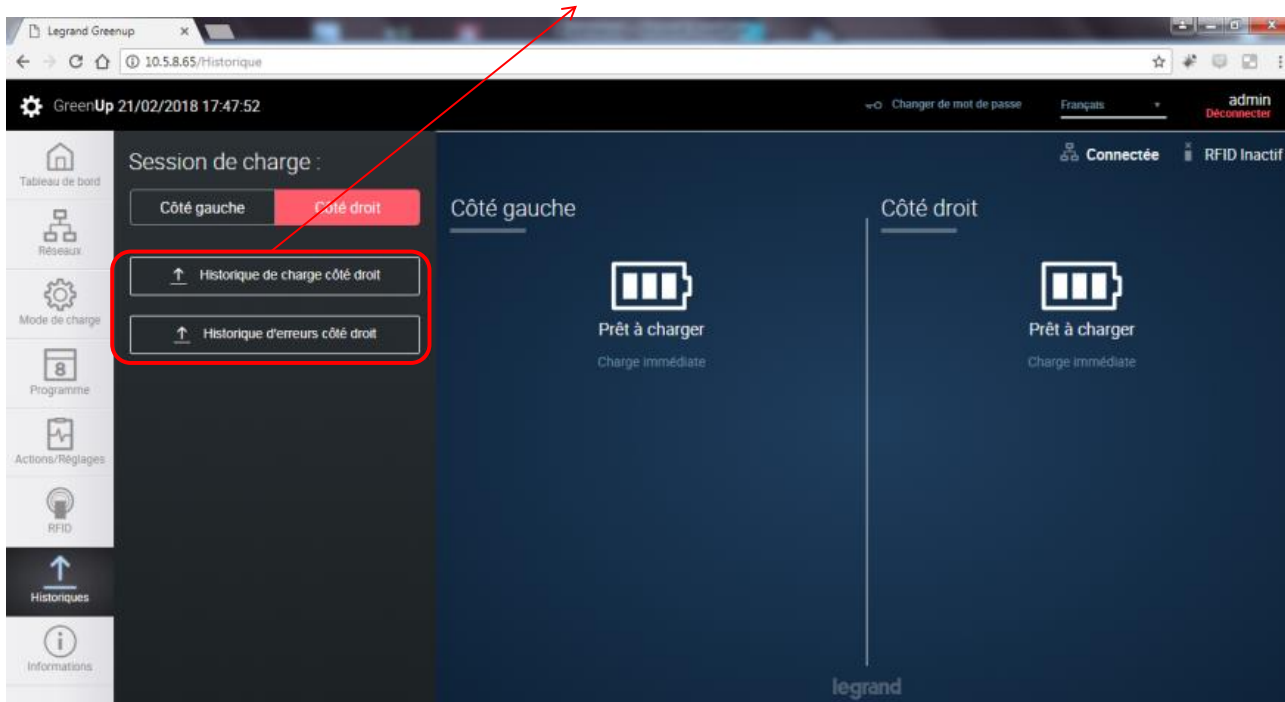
Legrand Greenup ×

10.5.8.65/Historique

GreenUp 21/02/2018 17:47:52

Changer de mot de passe

Français

admin
Déconnecter

Tableau de bord

Réseaux

Mode de charge

8
Programme

Actions/Réglages

RFID

Historiques

Informations

Session de charge :

Côté gauche

Côté droit

Historique de charge côté droit

Historique d'erreurs côté droit

Connectée

RFID Inactif

Côté gauche

Prêt à charger

Charge immédiate

Côté droit

Prêt à charger

Charge immédiate

legrand